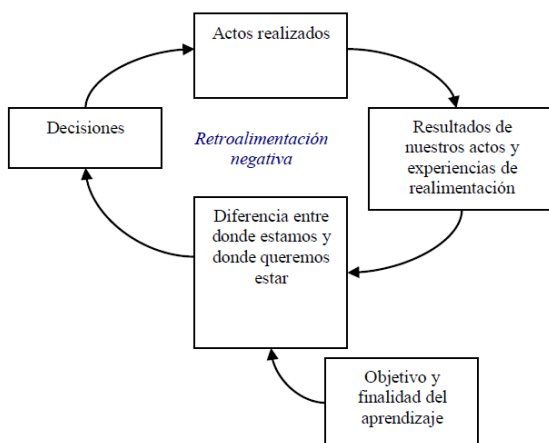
Actos realizados

Decisiones

Retroalimentación negativa

Resultados de nuestros actos y experiencias de realimentación

Diferencia entre donde estamos y donde queremos estar

Objetivo y finalidad del aprendizaje